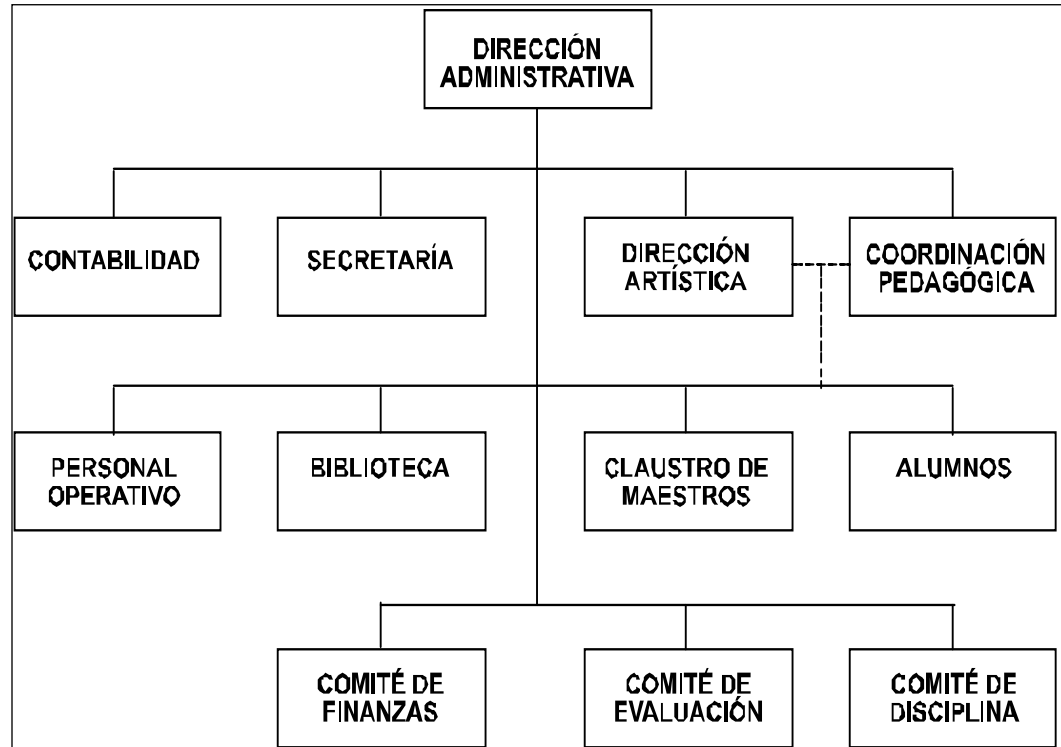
DIRECCIÓN ADMINISTRATIVA

CONTABILIDAD

SECRETARÍA

DIRECCIÓN ARTÍSTICA

COORDINACIÓN PEDAGÓGICA

PERSONAL OPERATIVO

BIBLIOTECA

CLAUSTRO DE MAESTROS

ALUMNOS

COMITÉ DE FINANZAS

COMITÉ DE EVALUACIÓN

COMITÉ DE DISCIPLINA